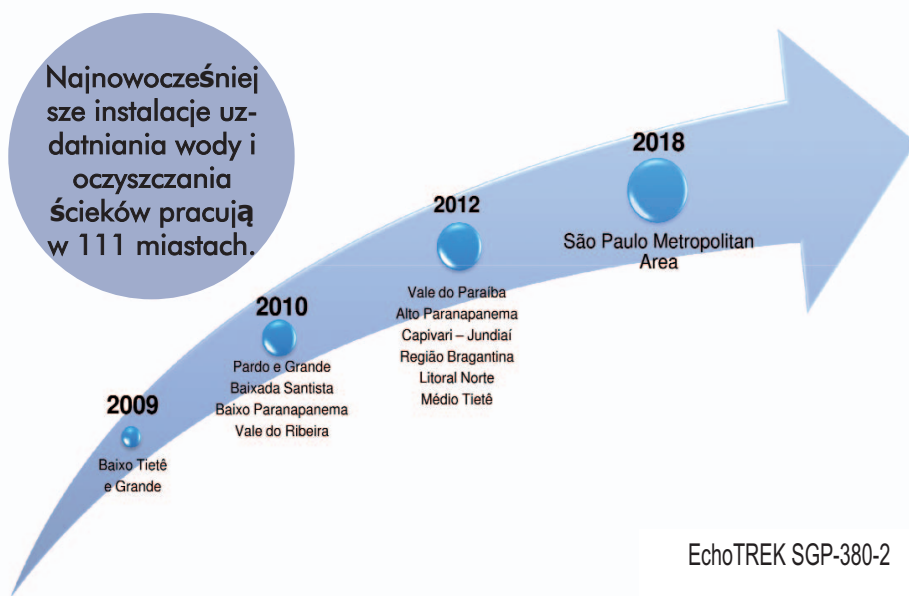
Najnowocześniejsze instalacje uzdatniania wody i oczyszczania ścieków pracują w 111 miastach.

2009
Baixo Tietê e Grande

2010
Pardo e Grande
Baixada Santista
Baixo Paranapanema
Vale do Ribeira

2012
Vale do Paraiba
Alto Paranapanema
Capivari – Jundiaí
Região Bragantina
Litoral Norte
Médio Tietê

2018
São Paulo Metropolitan Area

EchoTREK SGP-380-2